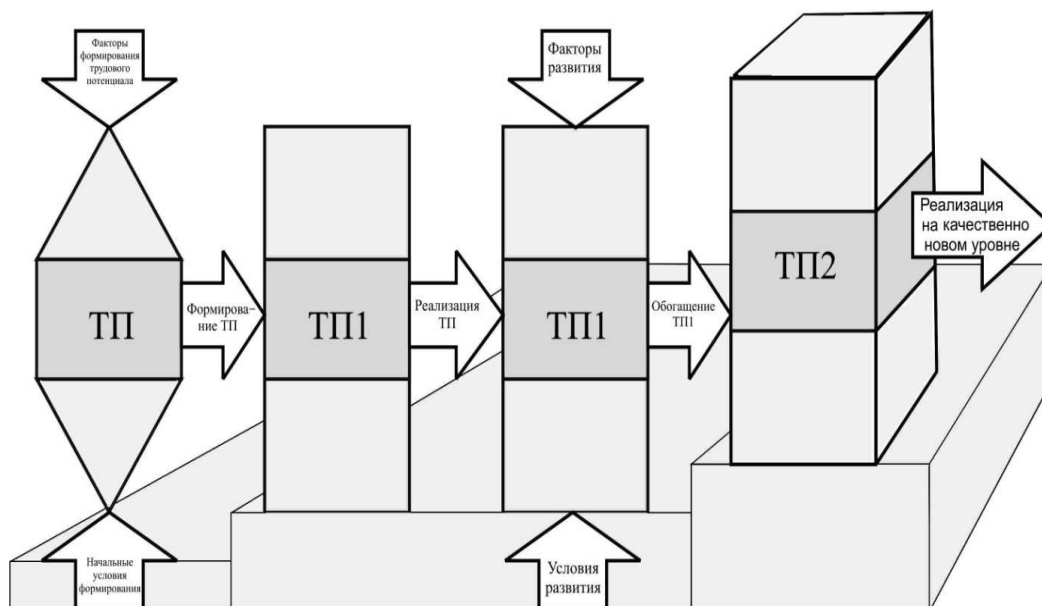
Факторы формирования трудового потенциала

Факторы развития

ТП

Формирование ТП

ТП1

Реализация ТП

ТП1

Обогащение ТП1

ТП2

Реализация на качественно новом уровне

Начальные условия формирования

Условия развития